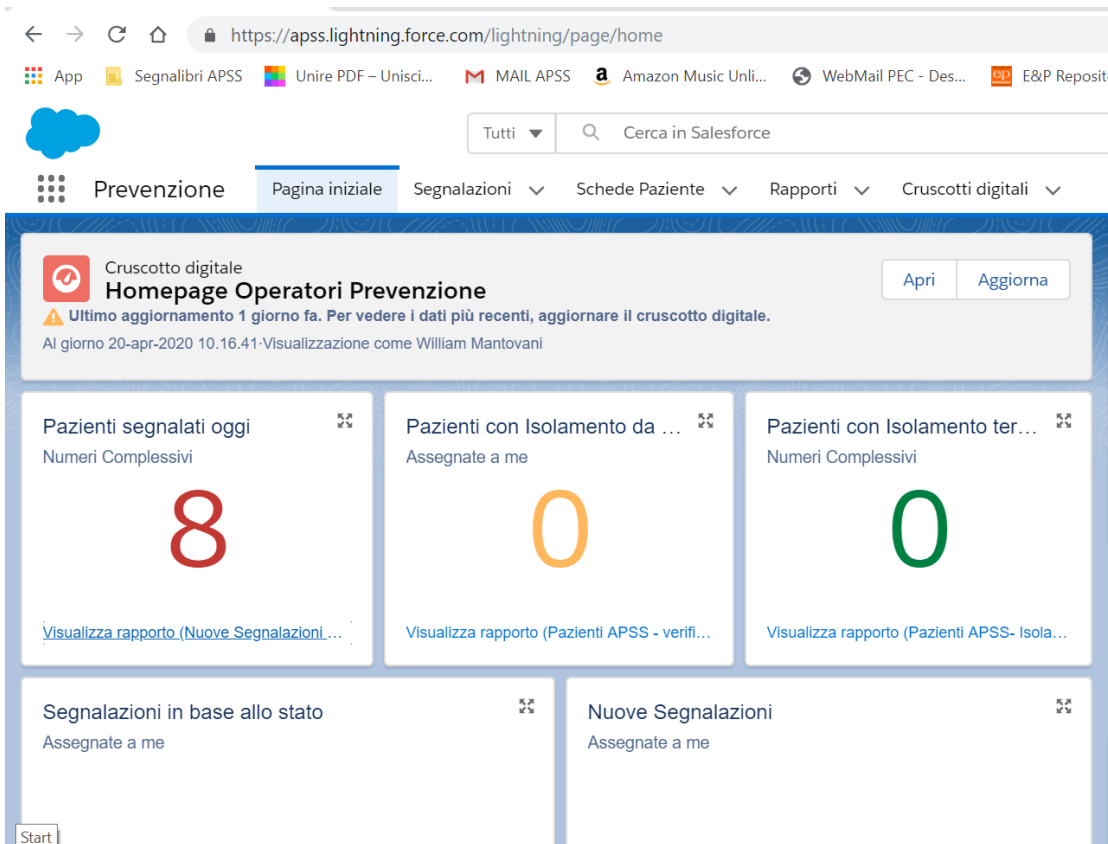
https://apss.lightning.force.com/lightning/page/home

App Segnalibri APSS Unire PDF – Unisci... MAIL APSS Amazon Music Unli... WebMail PEC - Des... E&P Reposit

Tutti Cerca in Salesforce

Prevenzione Pagina iniziale Segnalazioni Schede Paziente Rapporti Cruscotti digitali

Cruscotto digitale
Homepage Operatori Prevenzione
Ultimo aggiornamento 1 giorno fa. Per vedere i dati più recenti, aggiornare il cruscotto digitale.
Al giorno 20-apr-2020 10.16.41·Visualizzazione come William Mantovani

Apri Aggiorna

Pazienti segnalati oggi
Numeri Complessivi
8
Visualizza rapporto (Nuove Segnalazioni ...

Pazienti con Isolamento da ...
Assegnate a me
0
Visualizza rapporto (Pazienti APSS - verifi...

Pazienti con Isolamento ter...
Numeri Complessivi
0
Visualizza rapporto (Pazienti APSS- Isola...

Segnalazioni in base allo stato
Assegnate a me

Nuove Segnalazioni
Assegnate a me

Start